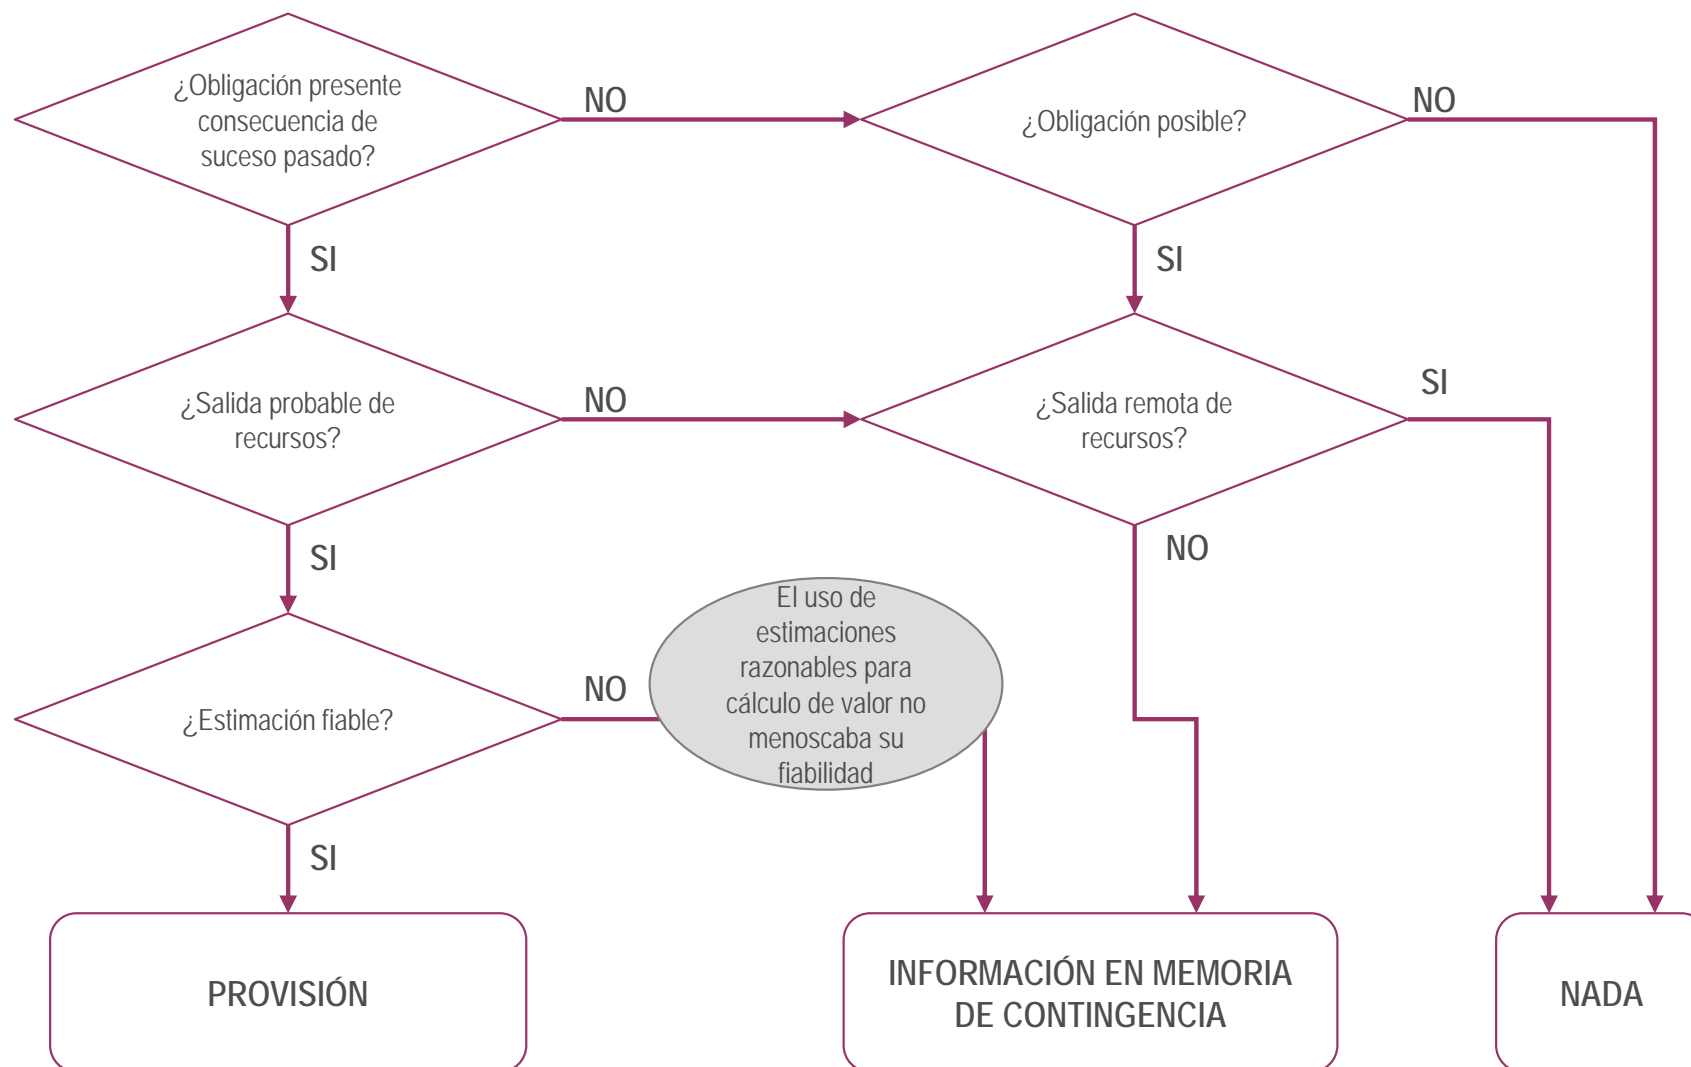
¿Obligación presente consecuencia de suceso pasado?

NO

¿Obligación posible?

NO

SI

SI

¿Salida probable de recursos?

NO

¿Salida remota de recursos?

SI

SI

NO

El uso de estimaciones razonables para cálculo de valor no menoscaba su fiabilidad

¿Estimación fiable?

NO

SI

PROVISIÓN

INFORMACIÓN EN MEMORIA DE CONTINGENCIA

NADA